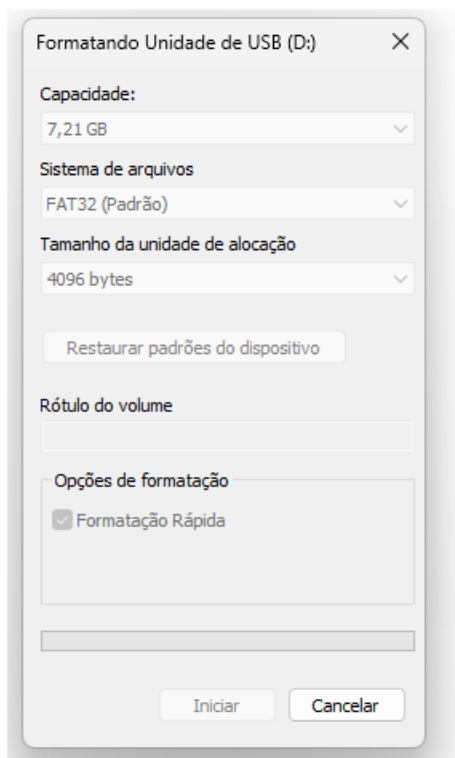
Formatando Unidade de USB (D:)

Capacidade:

7,21 GB

Sistema de arquivos

FAT32 (Padrão)

Tamanho da unidade de alocação

4096 bytes

Restaurar padrões do dispositivo

Rótulo do volume

Opções de formatação

Formatação Rápida

Iniciar

Cancelar